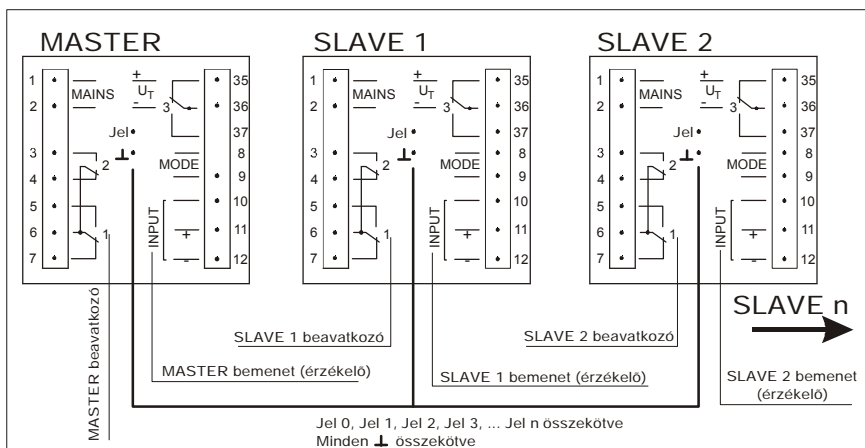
MASTER

1
2
3
4
5
6
7
MAINS
+
$U_T$
-
3
35
36
37
Jel
2
MODE
8
9
10
INPUT
+
-
11
12
1

SLAVE 1

1
2
3
4
5
6
7
MAINS
+
$U_T$
-
3
35
36
37
Jel
2
MODE
8
9
10
INPUT
+
-
11
12
1

SLAVE 2

1
2
3
4
5
6
7
MAINS
+
$U_T$
-
3
35
36
37
Jel
2
MODE
8
9
10
INPUT
+
-
11
12
1

SLAVE n

SLAVE 1 beavatkozó
SLAVE 2 beavatkozó
MASTER bemenet (érzékelő)
SLAVE 1 bemenet (érzékelő)
SLAVE 2 bemenet (érzékelő)
MASTER beavatkozó
Jel 0, Jel 1, Jel 2, Jel 3, ... Jel n összekötve
Minden ⊥ összekötve